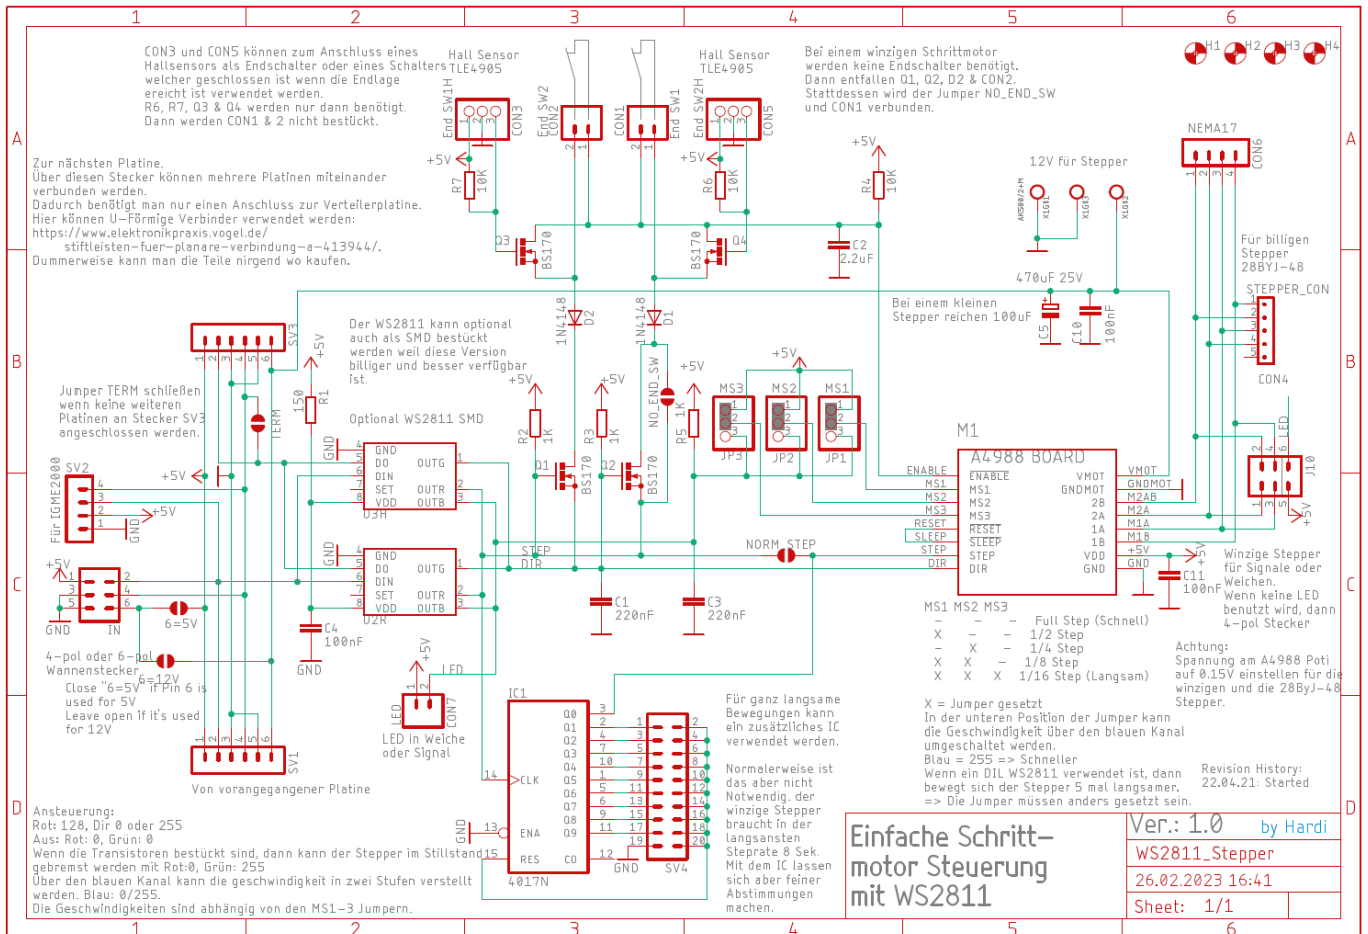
1 2 3 4 5 6

CON3 und CON5 können zum Anschluss eines Hallsensors als Endschalter oder eines Schalters welcher geschlossen ist wenn die Endlage ereicht ist verwendet werden.
R6, R7, Q3 & Q4 werden nur dann benötigt.
Dann werden CON1 & 2 nicht bestückt.

Hall Sensor TLE4905

Hall Sensor TLE4905

Bei einem winzigen Schrittmotor werden keine Endschalter benötigt.
Dann entfallen Q1, Q2, D2 & CON2.
Stattdessen wird der Jumper NO_END_SW und CON1 verbunden.

H1 H2 H3 H4

End SW1H CON3 End SW2 CON2 CON1 End SW1 End SW2H CON5

Zur nächsten Platine.
Über diesen Stecker können mehrere Platinen miteinander verbunden werden.
Dadurch benötigt man nur einen Anschluss zur Verteilerplatine.
Hier können U-Förmige Verbinder verwendet werden:
https://www.elektronikpraxis.vogel.de/stiftleisten-fuer-planare-verbindung-a-413944/.
Dummerweise kann man die Teile nirgend wo kaufen.

+5V R7 10K Q3 BS170 +5V R6 10K BS170 Q4 +5V R4 10K C2 2.2uF

12V für Stepper
AK500/2+M X1G1 X1G2 X1G2

NEMA17 CON6
Für billigen Stepper 28BYJ-48
STEPPER_CON
CON4

470uF 25V
Bei einem kleinen Stepper reichen 100uF
C5 C10 100nF

1N4148 D2 1N4148 D1

SV3
Der WS2811 kann optional auch als SMD bestückt werden weil diese Version billiger und besser verfügbar ist.

Jumper TERM schließen wenn keine weiteren Platinen an Stecker SV3 angeschlossen werden.

150 R1 +5V TERM
Optional WS2811 SMD
GND DO DIN SET VDD OUTG OUTR OUTB U3H
+5V R2 1K +5V R3 1K Q1 BS170 Q2 BS170
NO_END_SW
+5V R5 1K
+5V MS3 MS2 MS1 JP3 JP2 JP1
M1
A4988 BOARD
ENABLE MS1 MS2 MS3 RESET SLEEP STEP DIR
ENABLE MS1 MS2 MS3 RESET SLEEP STEP DIR
VMOT GNDMOT 2B 2A 1A 1B VDD GND
VMOT GNDMOT M2AB M2A M1A M1B +5V GND
LED J10 +5V

SV2 Für IGME2000 +5V +5V GND
+5V IN GND 6=5V
4-pol oder 6-pol Wannenstecker 6=12V
Close "6=5V" if Pin 6 is used for 5V
Leave open If it's used for 12V

GND DO DIN SET VDD OUTG OUTR OUTB U2R
C4 100nF GND
STEP DIR
NORM_STEP
C1 220nF C3 220nF
C11 100nF
Winzige Stepper für Signale oder Weichen.
Wenn keine LED benutzt wird, dann 4-pol Stecker

MS1 MS2 MS3
– – – Full Step (Schnell)
X – – 1/2 Step
– X – 1/4 Step
X X – 1/8 Step
X X X 1/16 Step (Langsam)

Achtung:
Spannung am A4988 Poti auf 0.15V einstellen für die winzigen und die 28ByJ-48 Stepper.

X = Jumper gesetzt
In der unteren Position der Jumper kann die Geschwindigkeit über den blauen Kanal umgeschaltet werden.
Blau = 255 => Schneller
Wenn ein DIL WS2811 verwendet ist, dann bewegt sich der Stepper 5 mal langsamer.
=> Die Jumper müssen anders gesetzt sein.

Revision History:
22.04.21: Started

+5V LED LED CON7
LED in Weiche oder Signal
IC1 Q0 Q1 Q2 Q3 Q4 Q5 Q6 Q7 Q8 Q9 CLK ENA RES CO 4017N
GND SV4

Für ganz langsame Bewegungen kann ein zusätzliches IC verwendet werden.
Normalerweise ist das aber nicht Notwendig. der winzige Stepper braucht in der langsansten Steprate 8 Sek. Mit dem IC lassen sich aber feiner Abstimmungen machen.

SV1
Von vorangegangener Platine

Ansteuerung:
Rot: 128, Dir 0 oder 255
Aus: Rot: 0, Grün: 0
Wenn die Transistoren bestückt sind, dann kann der Stepper im Stillstand gebremst werden mit Rot:0, Grün: 255
Über den blauen Kanal kann die geschwindigkeit in zwei Stufen verstellt werden. Blau: 0/255.
Die Geschwindigkeiten sind abhängig von den MS1-3 Jumpern.

Einfache Schritt-motor Steuerung mit WS2811
Ver.: 1.0 by Hardi
WS2811_Stepper
26.02.2023 16:41
Sheet: 1/1

A B C D